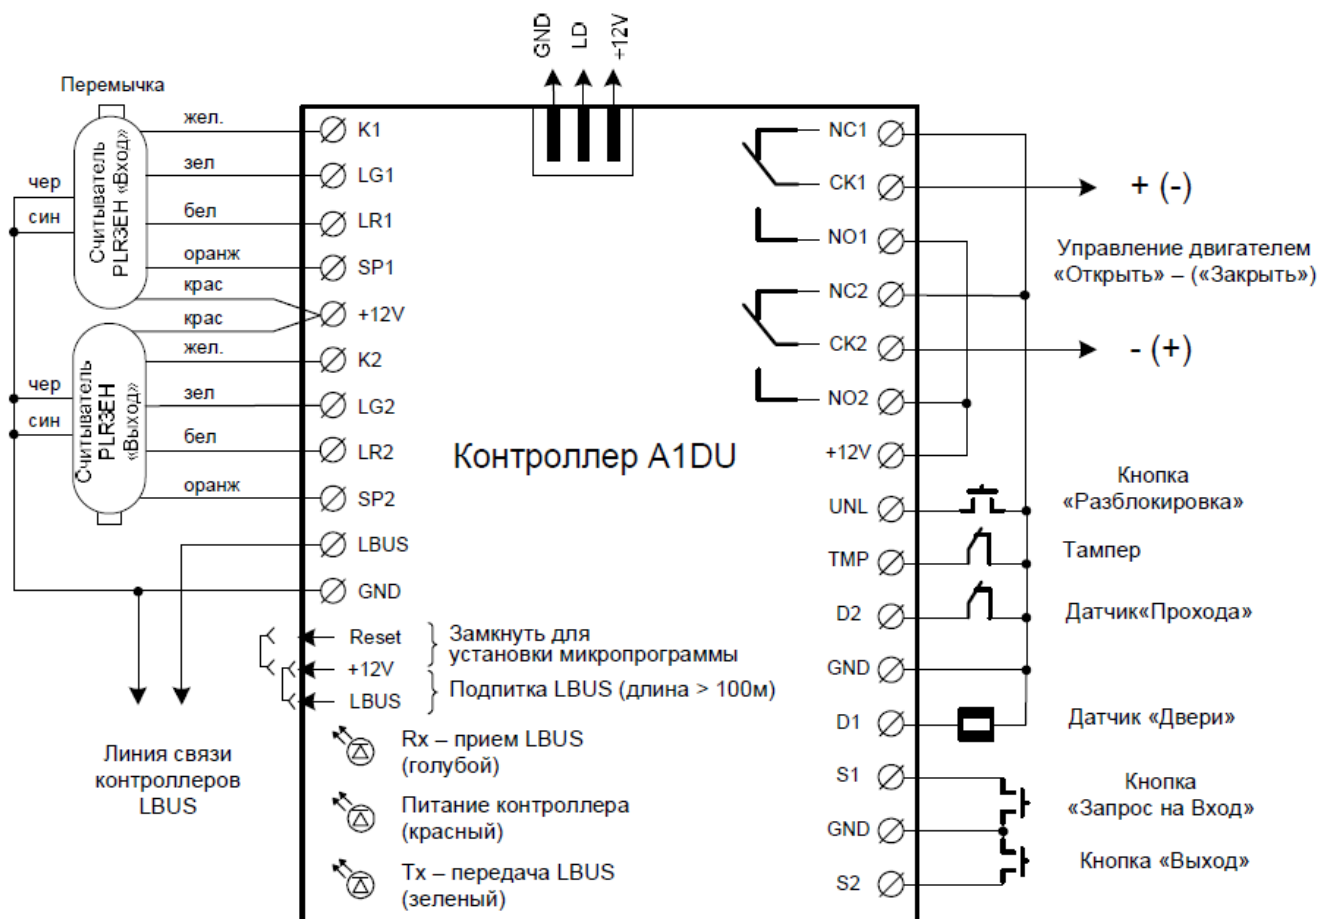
GND
LD
+12V

Перемычка

Считыватель PLR3EH «Вход»

жел.
зел
бел
оранж
крас
крас
жел.
зел
бел
оранж

чер
син
чер
син

Считыватель PLR3EH «Выход»

K1
LG1
LR1
SP1
+12V
K2
LG2
LR2
SP2
LBUS
GND

Контроллер A1DU

Reset
+12V
LBUS

Замкнуть для установки микропрограммы
Подпитка LBUS (длина > 100м)

Rx – прием LBUS (голубой)
Питание контроллера (красный)
Tx – передача LBUS (зеленый)

Линия связи контроллеров LBUS

NC1
CK1
NO1
NC2
CK2
NO2
+12V
UNL
TMP
D2
GND
D1
S1
GND
S2

+ (-)
Управление двигателем «Открыть» – («Закрыть»)
- (+)

Кнопка «Разблокировка»
Тампер
Датчик«Прохода»
Датчик «Двери»
Кнопка «Запрос на Вход»
Кнопка «Выход»